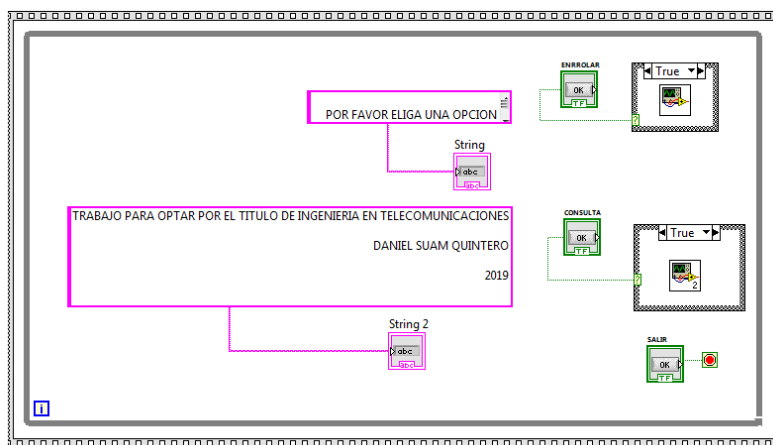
ENRROLAR

OK

TF

True

POR FAVOR ELIGA UNA OPCION

String

abc

TRABAJO PARA OPTAR POR EL TITULO DE INGENIERIA EN TELECOMUNICACIONES

DANIEL SUAM QUINTERO

2019

CONSULTA

OK

TF

True

2

String 2

abc

SALIR

OK

TF

i